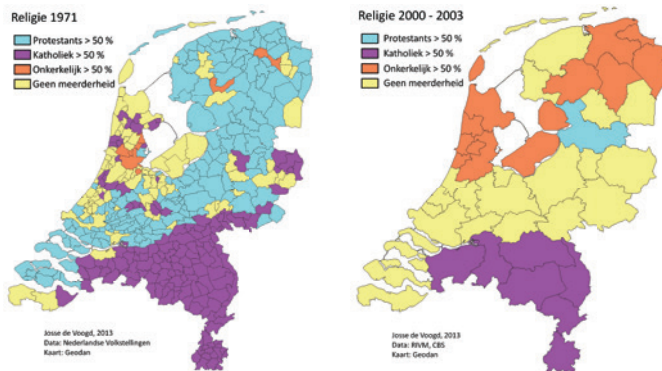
Religie 1971
Protestants > 50 %
Katholiek > 50 %
Onkerkelijk > 50 %
Geen meerderheid

Josse de Voogd, 2013
Data: Nederlandse Volkstellingen
Kaart: Geodan

Religie 2000 - 2003
Protestants > 50 %
Katholiek > 50 %
Onkerkelijk > 50 %
Geen meerderheid

Josse de Voogd, 2013
Data: RIVM, CBS
Kaart: Geodan